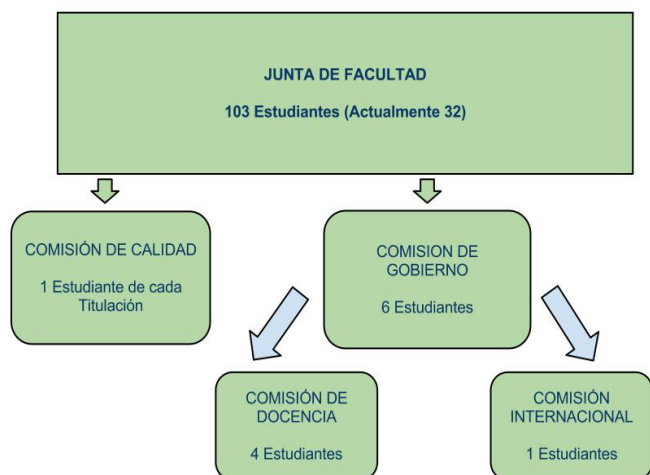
JUNTA DE FACULTAD

103 Estudiantes (Actualmente 32)

COMISIÓN DE CALIDAD

1 Estudiante de cada Titulación

COMISION DE GOBIERNO

6 Estudiantes

COMISIÓN DE DOCENCIA

4 Estudiantes

COMISIÓN INTERNACIONAL

1 Estudiantes